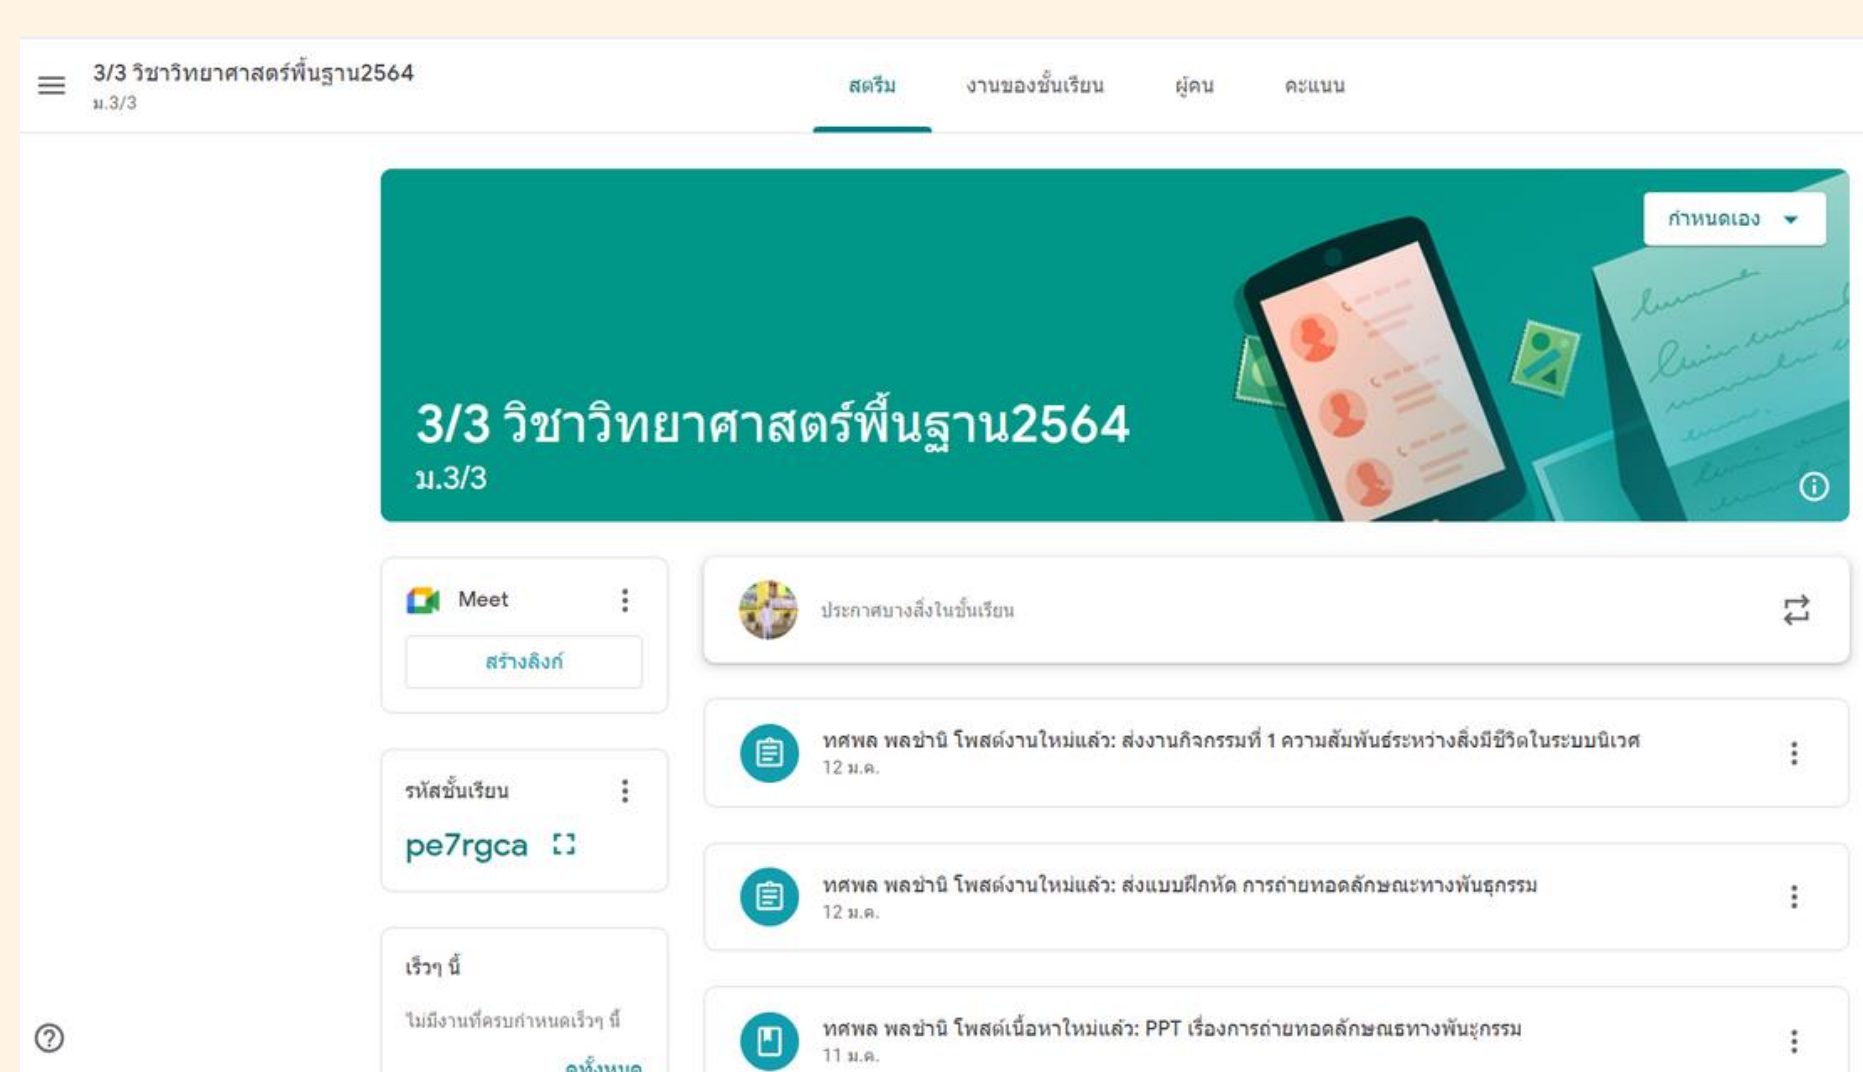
3/3 วิชาวิทยาศาสตร์พื้นฐาน2564
ม.3/3

สตรีม งานของชั้นเรียน ผู้คน คะแนน

กำหนดเอง

3/3 วิชาวิทยาศาสตร์พื้นฐาน2564
ม.3/3

Meet
สร้างลิงก์

รหัสชั้นเรียน
pe7rgca

เร็วๆ นี้
ไม่มีงานที่ครบกำหนดเร็วๆ นี้
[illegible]

ประกาศบางสิ่งในชั้นเรียน

ทศพล พลชำนิ โพสต์งานใหม่แล้ว: ส่งงานกิจกรรมที่ 1 ความสัมพันธ์ระหว่างสิ่งมีชีวิตในระบบนิเวศ
12 ม.ค.

ทศพล พลชำนิ โพสต์งานใหม่แล้ว: ส่งแบบฝึกหัด การถ่ายทอดลักษณะทางพันธุกรรม
12 ม.ค.

ทศพล พลชำนิ โพสต์เนื้อหาใหม่แล้ว: PPT เรื่องการถ่ายทอดลักษณธทางพันธุกรรม
11 ม.ค.